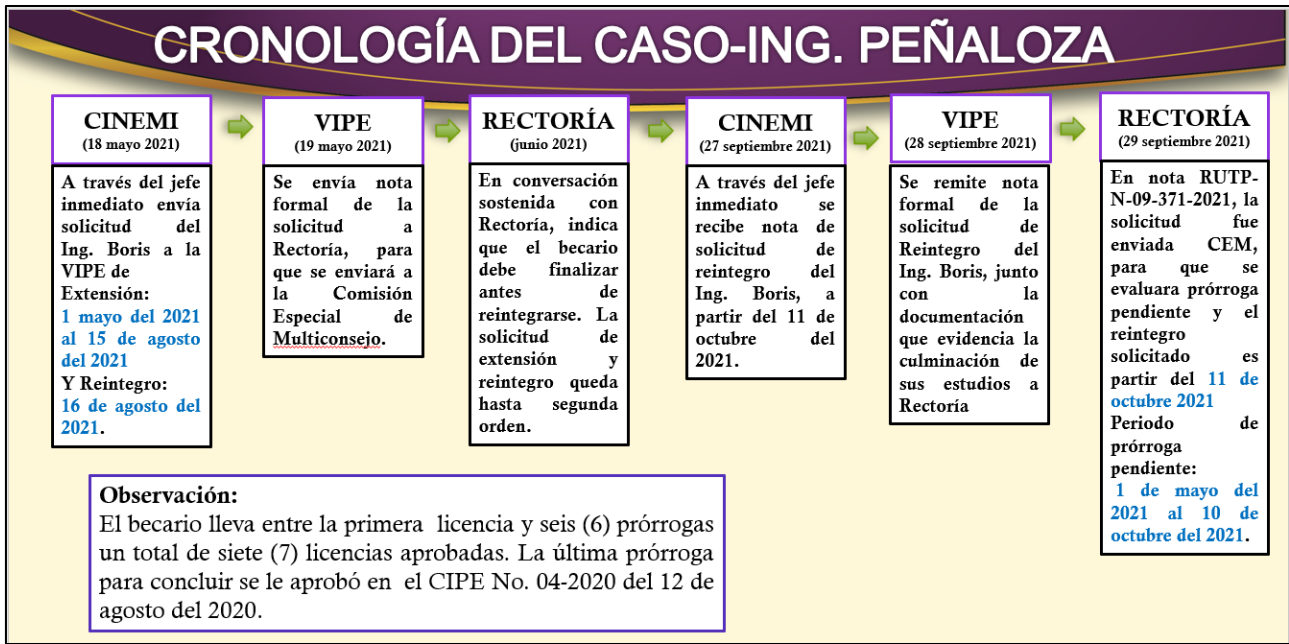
CRONOLOGÍA DEL CASO-ING. PEÑALOZA

CINEMI
(18 mayo 2021)

A través del jefe inmediato envía solicitud del Ing. Boris a la VIPE de Extensión: 1 mayo del 2021 al 15 de agosto del 2021
Y Reintegro: 16 de agosto del 2021.

VIPE
(19 mayo 2021)

Se envía nota formal de la solicitud a Rectoría, para que se enviará a la Comisión Especial de Multiconsejo.

RECTORÍA
(junio 2021)

En conversación sostenida con Rectoría, indica que el becario debe finalizar antes de reintegrarse. La solicitud de extensión y reintegro queda hasta segunda orden.

CINEMI
(27 septiembre 2021)

A través del jefe inmediato se recibe nota de solicitud de reintegro del Ing. Boris, a partir del 11 de octubre del 2021.

VIPE
(28 septiembre 2021)

Se remite nota formal de la solicitud de Reintegro del Ing. Boris, junto con la documentación que evidencia la culminación de sus estudios a Rectoría

RECTORÍA
(29 septiembre 2021)

En nota RUTP-N-09-371-2021, la solicitud fue enviada CEM, para que se evaluara prórroga pendiente y el reintegro solicitado es partir del 11 de octubre 2021
Periodo de prórroga pendiente: 1 de mayo del 2021 al 10 de octubre del 2021.

Observación:
El becario lleva entre la primera licencia y seis (6) prórrogas un total de siete (7) licencias aprobadas. La última prórroga para concluir se le aprobó en el CIPE No. 04-2020 del 12 de agosto del 2020.